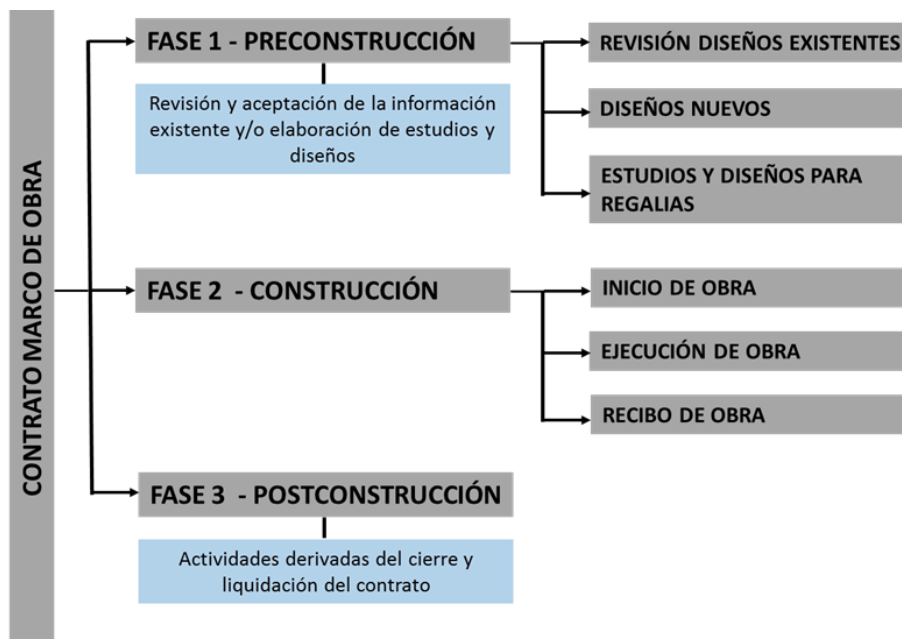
CONTRATO MARCO DE OBRA

FASE 1 - PRECONSTRUCCIÓN

Revisión y aceptación de la información existente y/o elaboración de estudios y diseños

REVISIÓN DISEÑOS EXISTENTES

DISEÑOS NUEVOS

ESTUDIOS Y DISEÑOS PARA REGALIAS

FASE 2 - CONSTRUCCIÓN

INICIO DE OBRA

EJECUCIÓN DE OBRA

RECIBO DE OBRA

FASE 3 - POSTCONSTRUCCIÓN

Actividades derivadas del cierre y liquidación del contrato